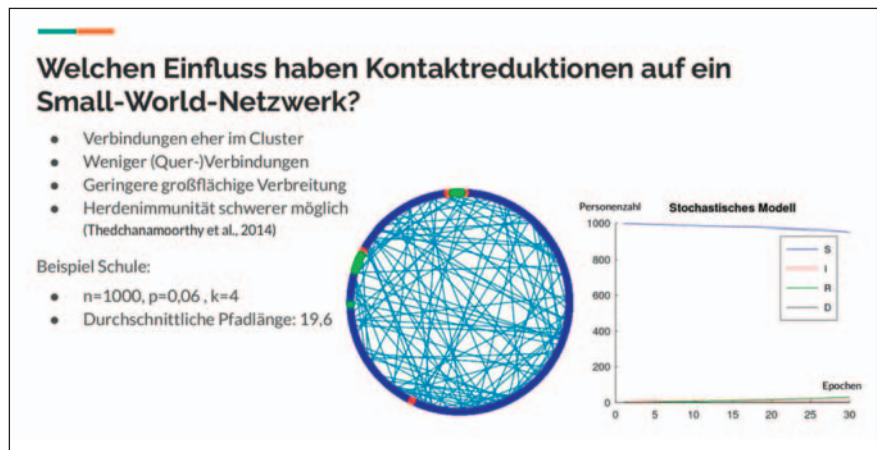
Welchen Einfluss haben Kontaktreduktionen auf ein Small-World-Netzwerk?

- Verbindungen eher im Cluster
- Weniger (Quer-)Verbindungen
- Geringere großflächige Verbreitung
- Herdenimmunität schwerer möglich (Thedchanamoorthy et al., 2014)

Beispiel Schule:

- n=1000, p=0,06 , k=4
- Durchschnittliche Pfadlänge: 19,6

Personenzahl

Stochastisches Modell

1000
800
600
400
200
0

S
I
R
D

Epochen

0 5 10 15 20 25 30